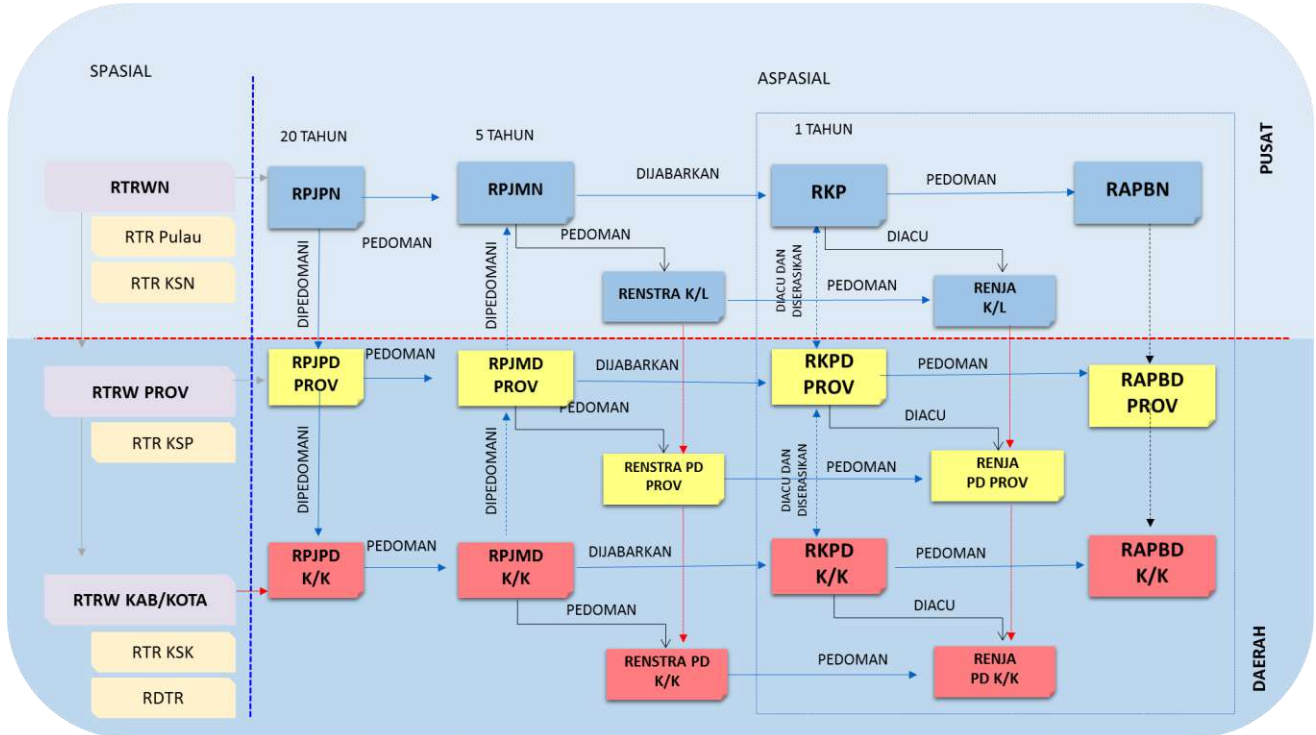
SPASIAL

ASPASIAL

PUSAT

20 TAHUN

5 TAHUN

1 TAHUN

RTRWN

RTR Pulau

RTR KSN

RPJPN

PEDOMAN

RPJMN

DIJABARKAN

RKP

PEDOMAN

RAPBN

PEDOMAN

DIACU

DIPEDOMANI

DIPEDOMANI

DIACU DAN DISERASIKAN

RENSTRA K/L

PEDOMAN

RENJA K/L

RTRW PROV

RTR KSP

RPJPD PROV

PEDOMAN

RPJMD PROV

DIJABARKAN

RKPD PROV

PEDOMAN

RAPBD PROV

PEDOMAN

DIACU

DIPEDOMANI

DIPEDOMANI

DIACU DAN DISERASIKAN

RENSTRA PD PROV

PEDOMAN

RENJA PD PROV

RTRW KAB/KOTA

RTR KSK

RDTR

RPJPD K/K

PEDOMAN

RPJMD K/K

DIJABARKAN

RKPD K/K

PEDOMAN

RAPBD K/K

PEDOMAN

DIACU

RENSTRA PD K/K

PEDOMAN

RENJA PD K/K

DAERAH